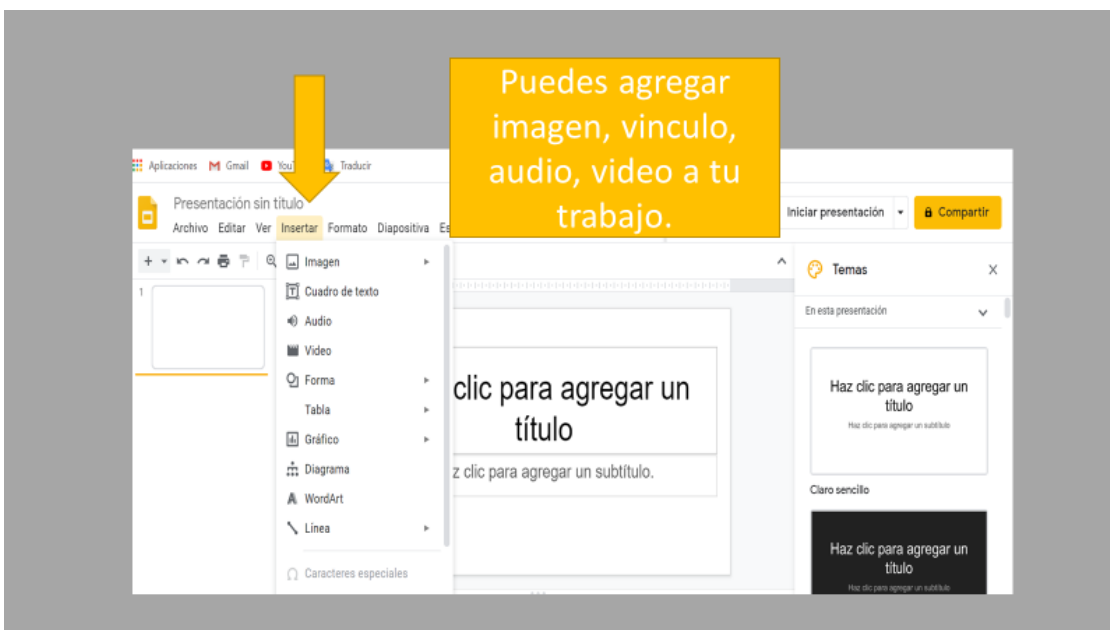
Puedes agregar imagen, vinculo, audio, video a tu trabajo.

Aplicaciones Gmail YouTube Traducir

Presentación sin título

Archivo Editar Ver Insertar Formato Diapositiva Es

Iniciar presentación Compartir

Imagen
Cuadro de texto
Audio
Video
Forma
Tabla
Gráfico
Diagrama
WordArt
Línea
Caracteres especiales

1

clic para agregar un título

z clic para agregar un subtítulo.

Temas

En esta presentación

Haz clic para agregar un título

Haz clic para agregar un subtítulo

Claro sencillo

Haz clic para agregar un título

Haz clic para agregar un subtítulo